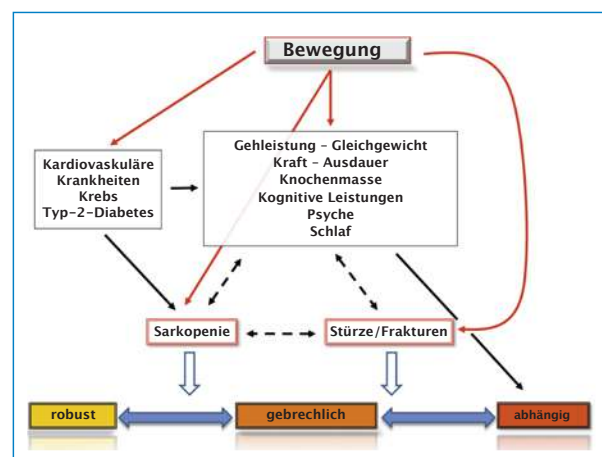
Bewegung

Kardiovaskuläre Krankheiten Krebs Typ-2-Diabetes

Gehleistung – Gleichgewicht
Kraft – Ausdauer
Knochenmasse
Kognitive Leistungen
Psyche
Schlaf

Sarkopenie

Stürze/Frakturen

robust

gebrechlich

abhängig